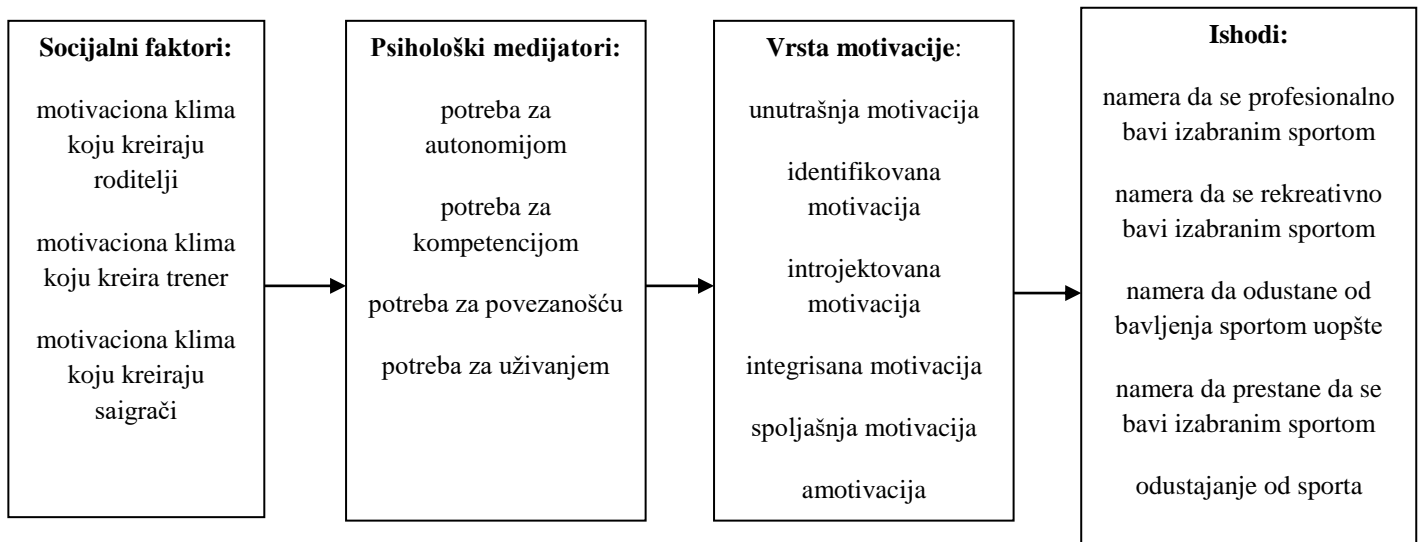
Socijalni faktori:

motivaciona klima koju kreiraju roditelji

motivaciona klima koju kreira trener

motivaciona klima koju kreiraju saigrači

Psihološki medijatori:

potreba za autonomijom

potreba za kompetencijom

potreba za povezanošću

potreba za uživanjem

Vrsta motivacije:

unutrašnja motivacija

identifikovana motivacija

introjektovana motivacija

integrisana motivacija

spoljašnja motivacija

amotivacija

Ishodi:

namera da se profesionalno bavi izabranim sportom

namera da se rekreativno bavi izabranim sportom

namera da odustane od bavljenja sportom uopšte

namera da prestane da se bavi izabranim sportom

odustajanje od sporta